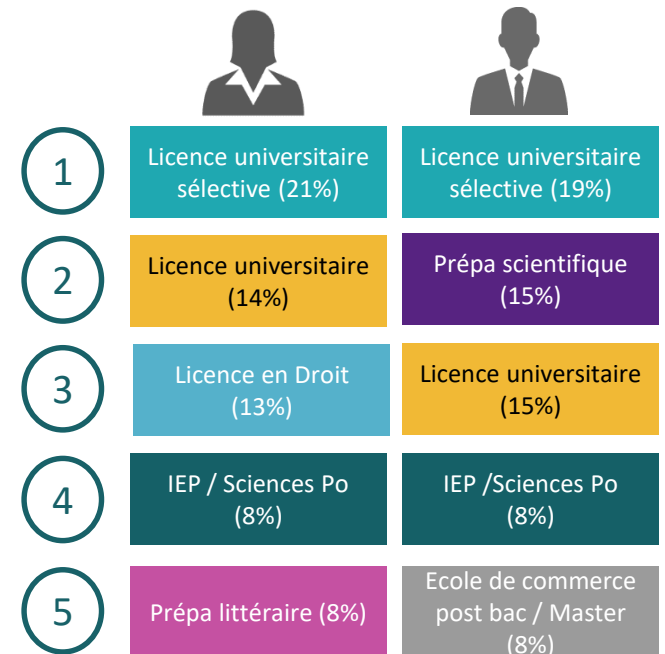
| | | |
|---|---|---|
| 1 | Licence universitaire sélective (21%) | Licence universitaire sélective (19%) |
| 2 | Licence universitaire (14%) | Prépa scientifique (15%) |
| 3 | Licence en Droit (13%) | Licence universitaire (15%) |
| 4 | IEP / Sciences Po (8%) | IEP /Sciences Po (8%) |
| 5 | Prépa littéraire (8%) | Ecole de commerce post bac / Master (8%) |